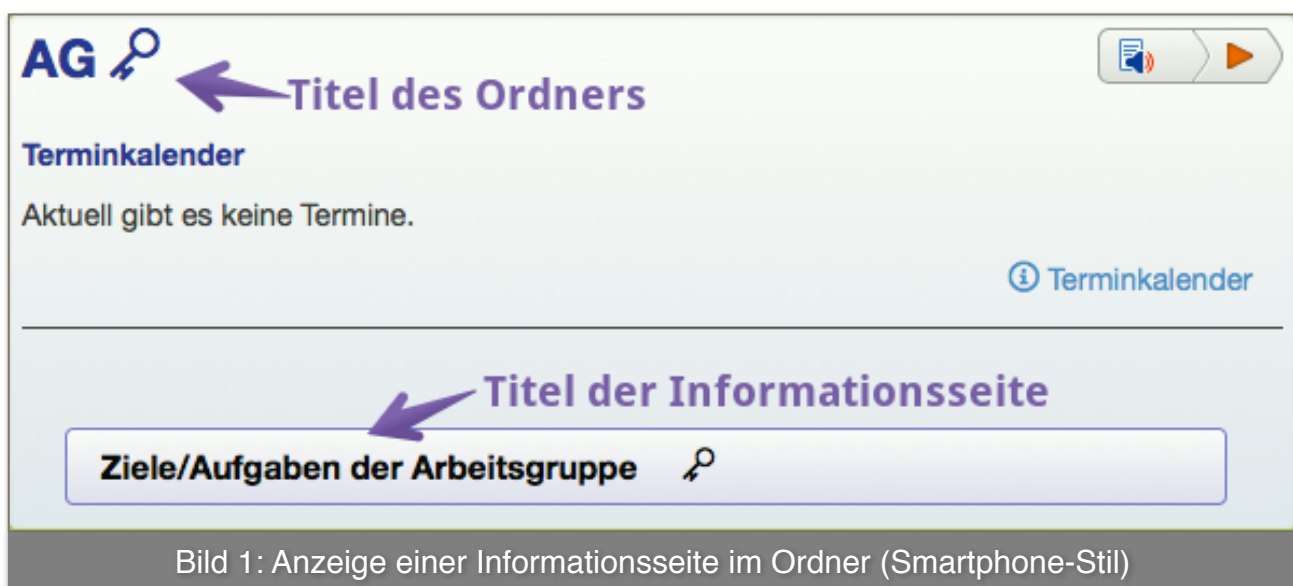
AG

Titel des Ordners

Terminkalender

Aktuell gibt es keine Termine.

Terminkalender

Titel der Informationsseite

Ziele/Aufgaben der Arbeitsgruppe

Bild 1: Anzeige einer Informationsseite im Ordner (Smartphone-Stil)